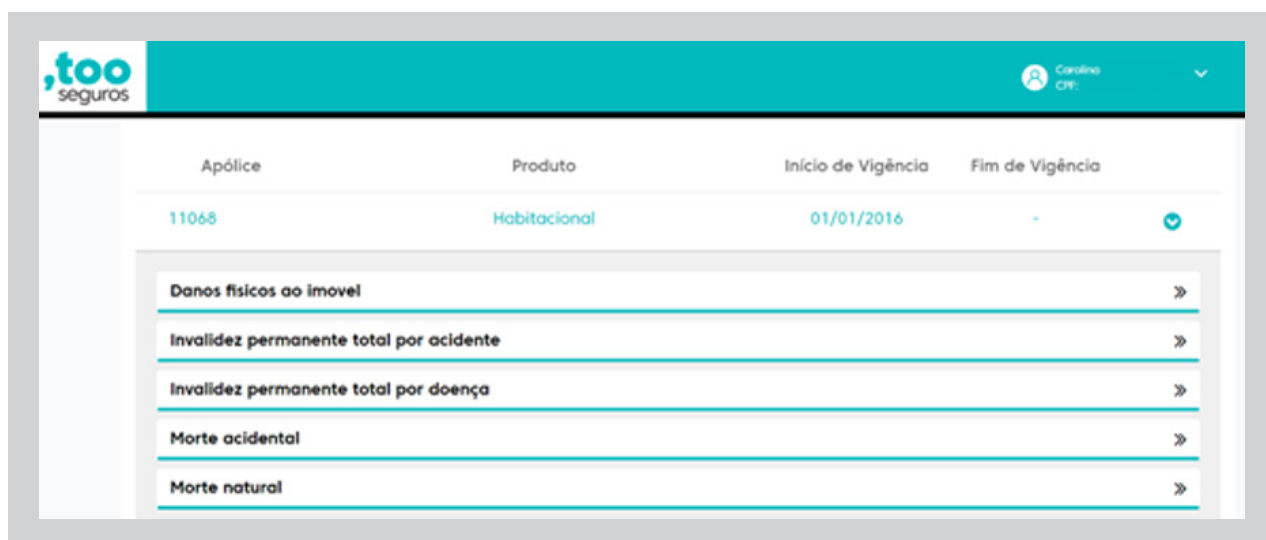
,too seguros

Carolina
CPF:

| Apólice | Produto | Início de Vigência | Fim de Vigência |
|---|---|---|---|
| 11068 | Habitacional | 01/01/2016 | - |

Danos fisicos ao imovel »

Invalidez permanente total por acidente »

Invalidez permanente total por doença »

Morte acidental »

Morte natural »